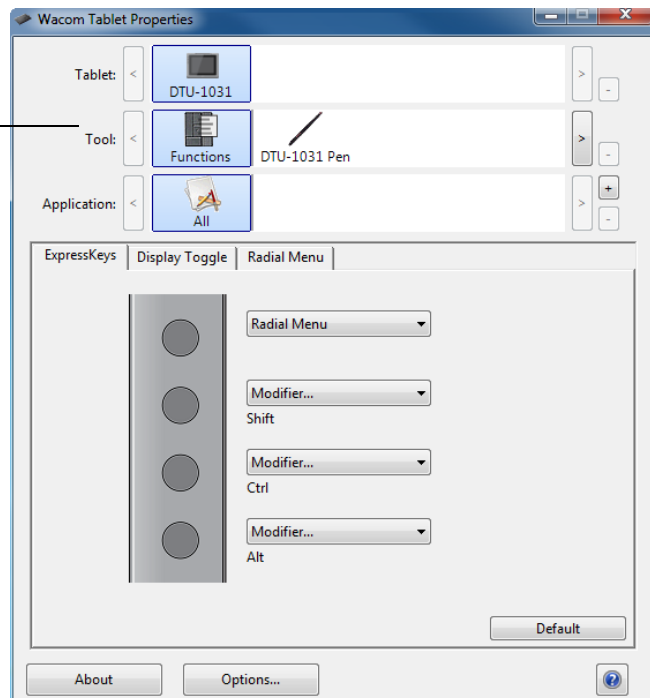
Wacom Tablet Properties

Tablet: < DTU-1031 >

Tool: < Functions DTU-1031 Pen >

Application: < All >

ExpressKeys | Display Toggle | Radial Menu

Radial Menu

Modifier...
Shift

Modifier...
Ctrl

Modifier...
Alt

Default

About | Options...

?